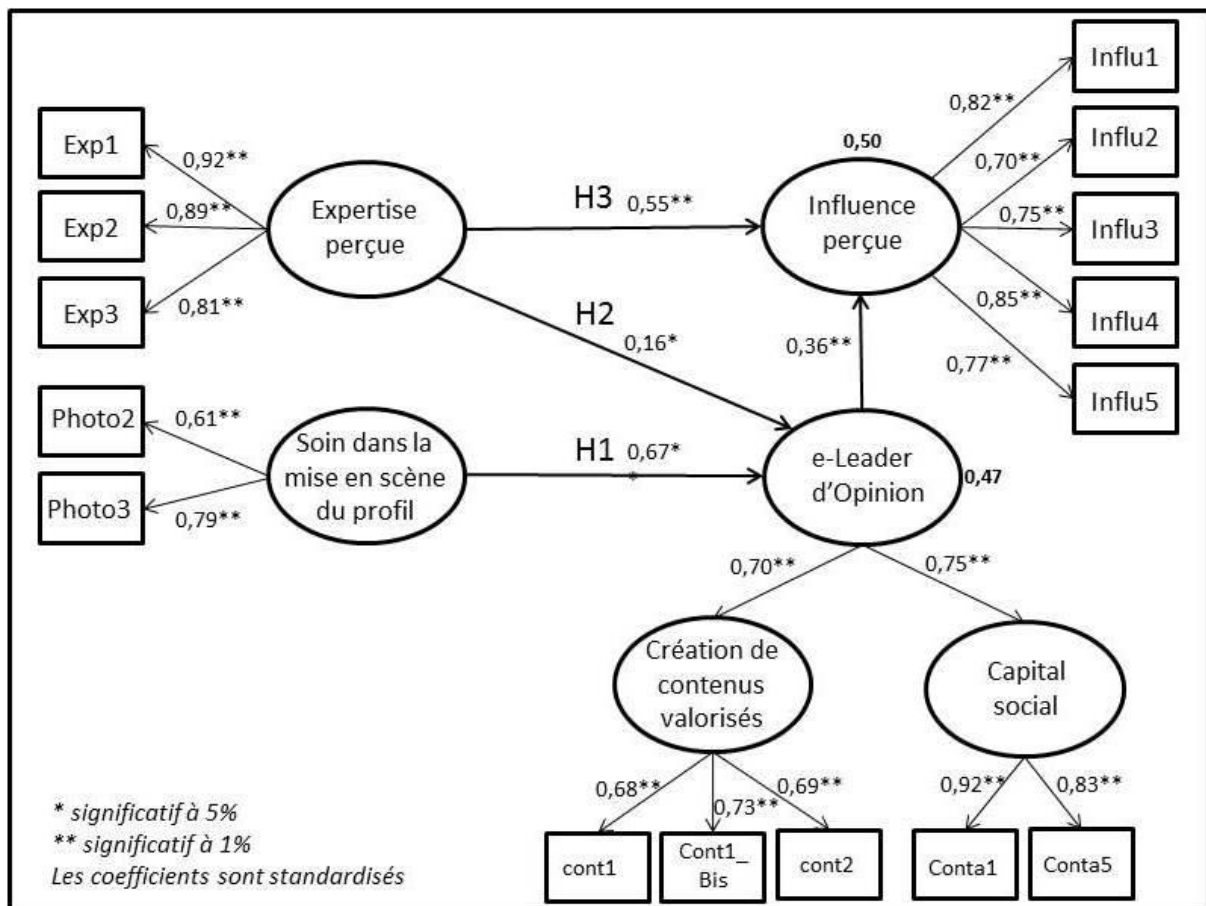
Exp1
0,92**
Exp2
0,89**
Exp3
0,81**
Expertise perçue
H3 0,55**
0,50
Influence perçue
Influ1
0,82**
Influ2
0,70**
Influ3
0,75**
Influ4
0,85**
Influ5
0,77**
H2
0,16*
0,36**
Photo2
0,61**
Photo3
0,79**
Soin dans la mise en scène du profil
H1 0,67*
e-Leader d'Opinion
0,47
0,70**
0,75**
Création de contenus valorisés
Capital social
0,68**
0,73**
0,69**
0,92**
0,83**
cont1
Cont1_ Bis
cont2
Conta1
Conta5
* significatif à 5%
** significatif à 1%
Les coefficients sont standardisés